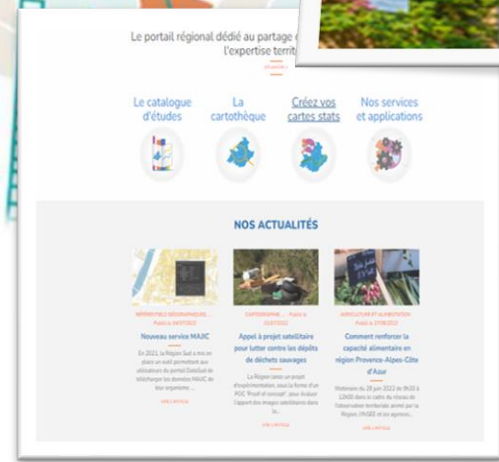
Le portail régional dédié au partage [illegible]
l'expertise terri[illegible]

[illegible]

Le catalogue d'études

La cartothèque

Créez vos cartes stats

Nos services et applications

NOS ACTUALITÉS

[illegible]
Publié le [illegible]

Nouveau service MAJIC

En 2022, la Région Sud a mis en place un outil permettant aux utilisateurs du portail DataSud de télécharger les données MAJIC de leur organisme ...

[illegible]

CARTOGRAPHIE ... Publié le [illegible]

Appel à projet satellitaire pour lutter contre les dépôts de déchets sauvages

La Région lance un projet d'expérimentation, sous la forme d'un POC "Proof of concept", pour évaluer l'apport des images satellitaires dans la...

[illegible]

AGRICULTURE ET ALIMENTATION Publié le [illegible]

Comment renforcer la capacité alimentaire en région Provence-Alpes-Côte d'Azur

Webinaire du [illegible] dans le cadre du réseau de l'observation territoriale animé par la Région, l'INSEE et les agences...

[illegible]